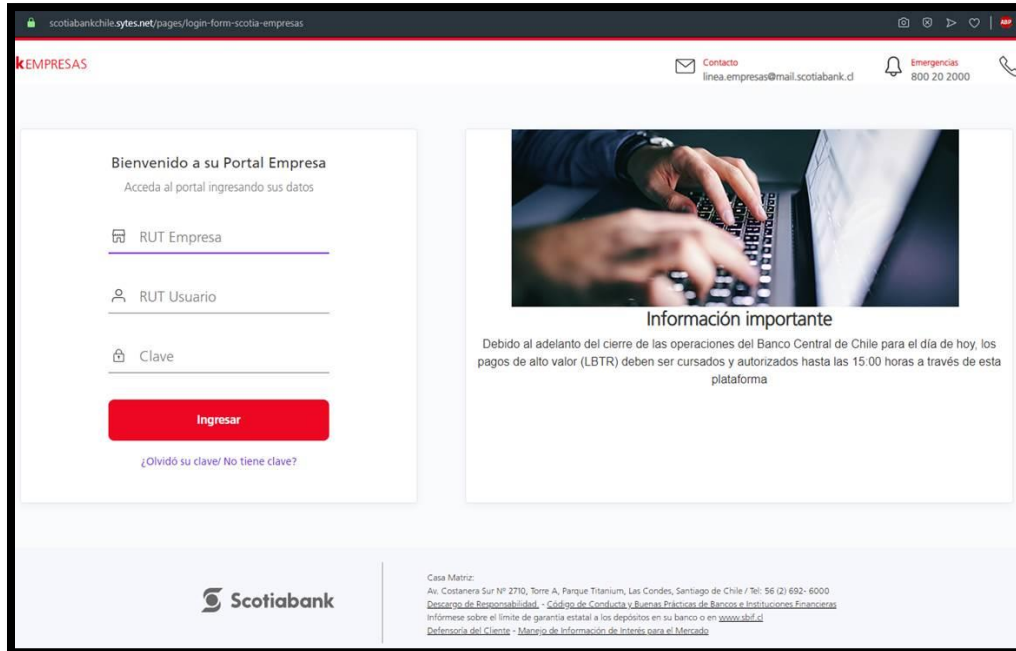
scotiabankchile.sytes.net/pages/login-form-scotia-empresas

kEMPRESAS

Contacto
linea.empresas@mail.scotiabank.cl

Emergencias
800 20 2000

Bienvenido a su Portal Empresa
Acceda al portal ingresando sus datos

RUT Empresa

RUT Usuario

Clave

Ingresar

¿Olvidó su clave/ No tiene clave?

Información importante

Debido al adelanto del cierre de las operaciones del Banco Central de Chile para el día de hoy, los pagos de alto valor (LBTR) deben ser cursados y autorizados hasta las 15:00 horas a través de esta plataforma

Scotiabank

Casa Matriz:
Av. Costanera Sur Nº 2710, Torre A, Parque Titanium, Las Condes, Santiago de Chile / Tel: 56 (2) 692- 6000
Descargo de Responsabilidad. - Código de Conducta y Buenas Prácticas de Bancos e Instituciones Financieras
Infórmese sobre el límite de garantía estatal a los depósitos en su banco o en www.sbif.cl
Defensoría del Cliente - Manejo de Información de Interés para el Mercado